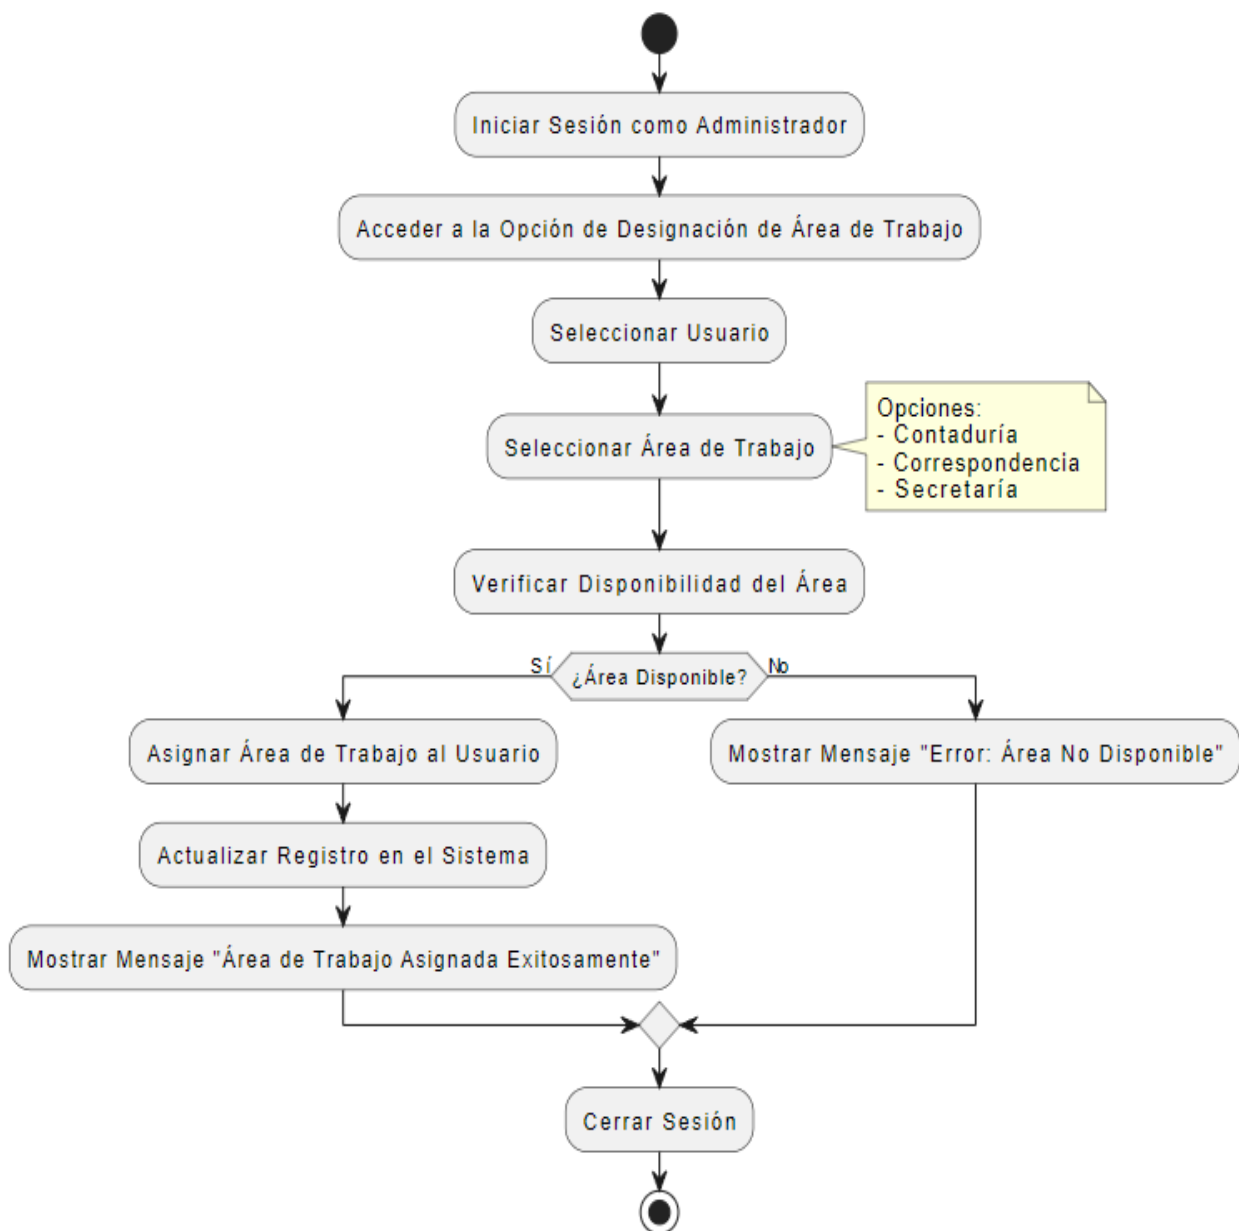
Iniciar Sesión como Administrador

Acceder a la Opción de Designación de Área de Trabajo

Seleccionar Usuario

Seleccionar Área de Trabajo

Opciones:
- Contaduría
- Correspondencia
- Secretaría

Verificar Disponibilidad del Área

Sí

¿Área Disponible?

No

Asignar Área de Trabajo al Usuario

Mostrar Mensaje "Error: Área No Disponible"

Actualizar Registro en el Sistema

Mostrar Mensaje "Área de Trabajo Asignada Exitosamente"

Cerrar Sesión